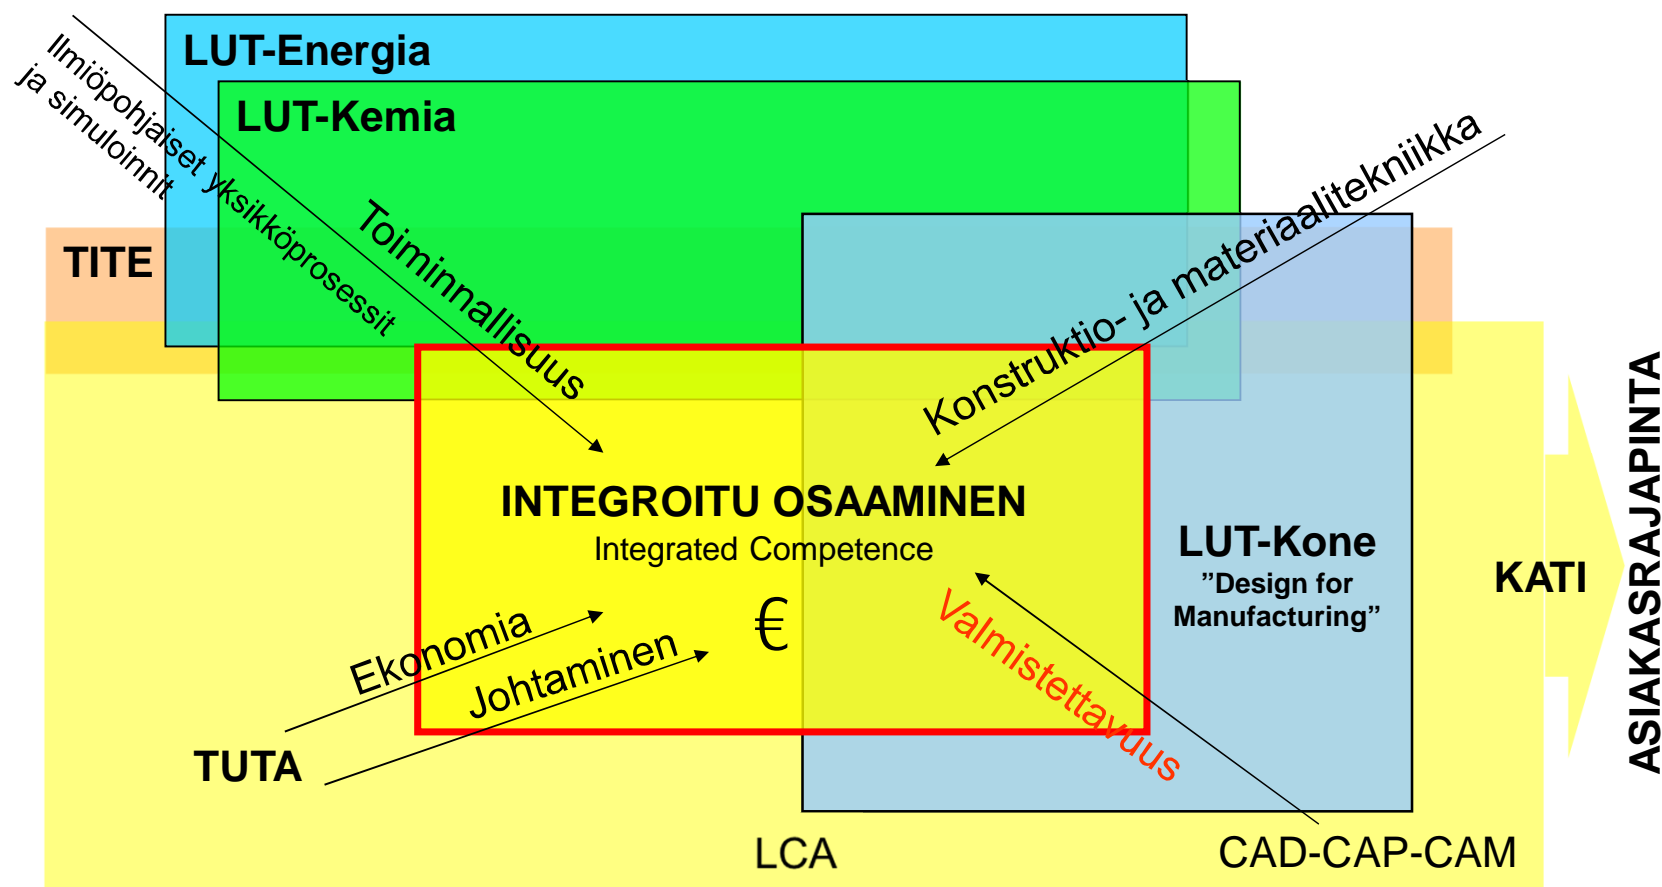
LUT-Energia

LUT-Kemia

Ilmiöpohjaiset yksikköprosessit ja simuloinnit

TITE

Toiminnallisuus

Konstruktio- ja materiaalitekniikka

INTEGROITU OSAAMINEN
Integrated Competence

€

LUT-Kone
”Design for Manufacturing”

KATI

ASIAKASRAJAPINTA

Ekonomia

Johtaminen

Valmistettavuus

TUTA

LCA

CAD-CAP-CAM